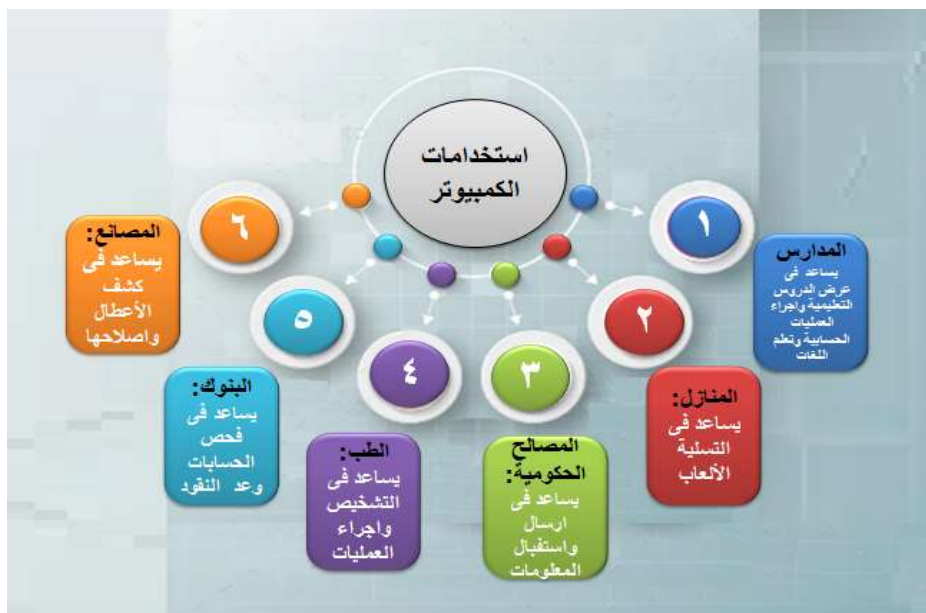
استخدامات الكمبيوتر

١

المدارس
يساعد فى عرض الدروس التعليمية واجراء العمليات الحسابية وتعلم اللغات

٢

المنازل:
يساعد فى التسلية الألعاب

٣

المصالح الحكومية:
يساعد فى ارسال واستقبال المعلومات

٤

الطب:
يساعد فى التشخيص واجراء العمليات

٥

البنوك:
يساعد فى فحص الحسابات وعد النقود

٦

المصانع:
يساعد فى كشف الأعطال واصلاحها